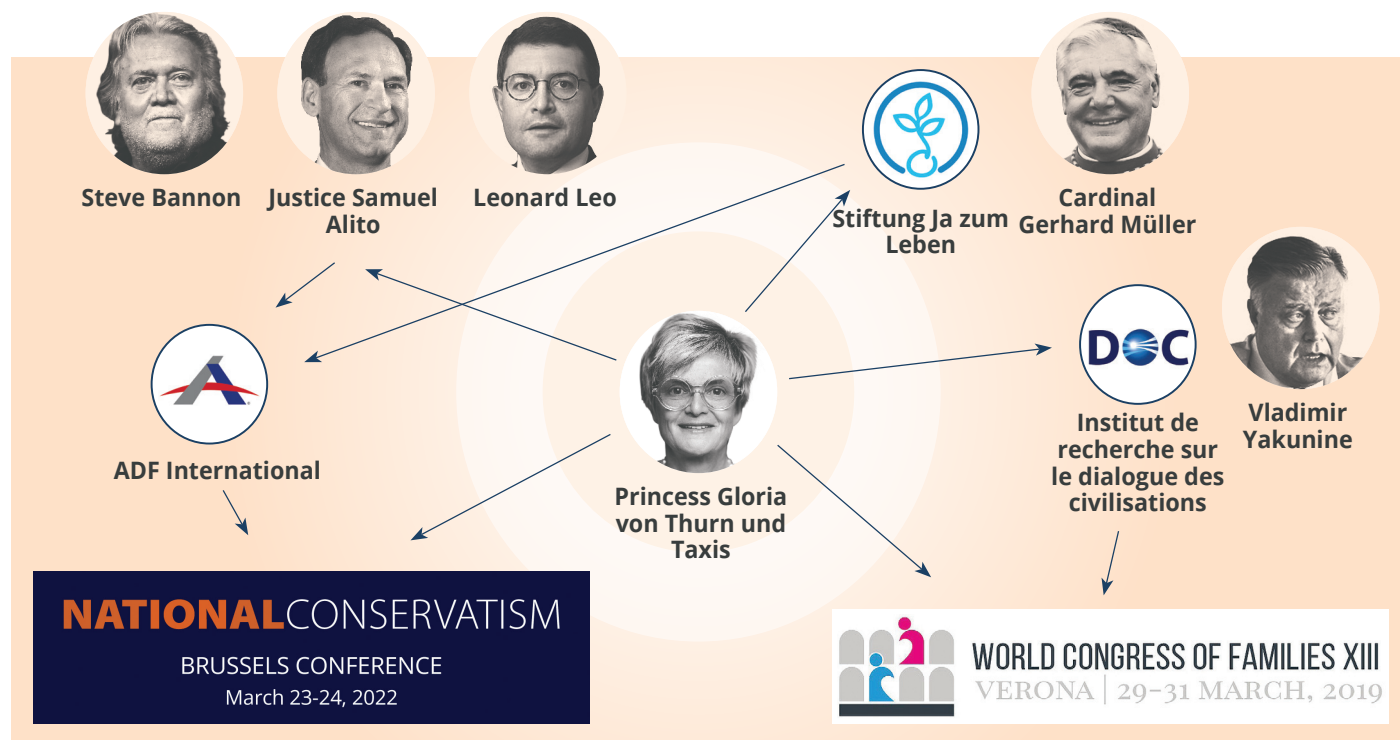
Steve Bannon

Justice Samuel Alito

Leonard Leo

Stiftung Ja zum Leben

Cardinal Gerhard Müller

DOC

Institut de recherche sur le dialogue des civilisations

Vladimir Yakunine

ADF International

Princess Gloria von Thurn und Taxis

NATIONALCONSERVATISM
BRUSSELS CONFERENCE
March 23-24, 2022

WORLD CONGRESS OF FAMILIES XIII
VERONA | 29-31 MARCH, 2019